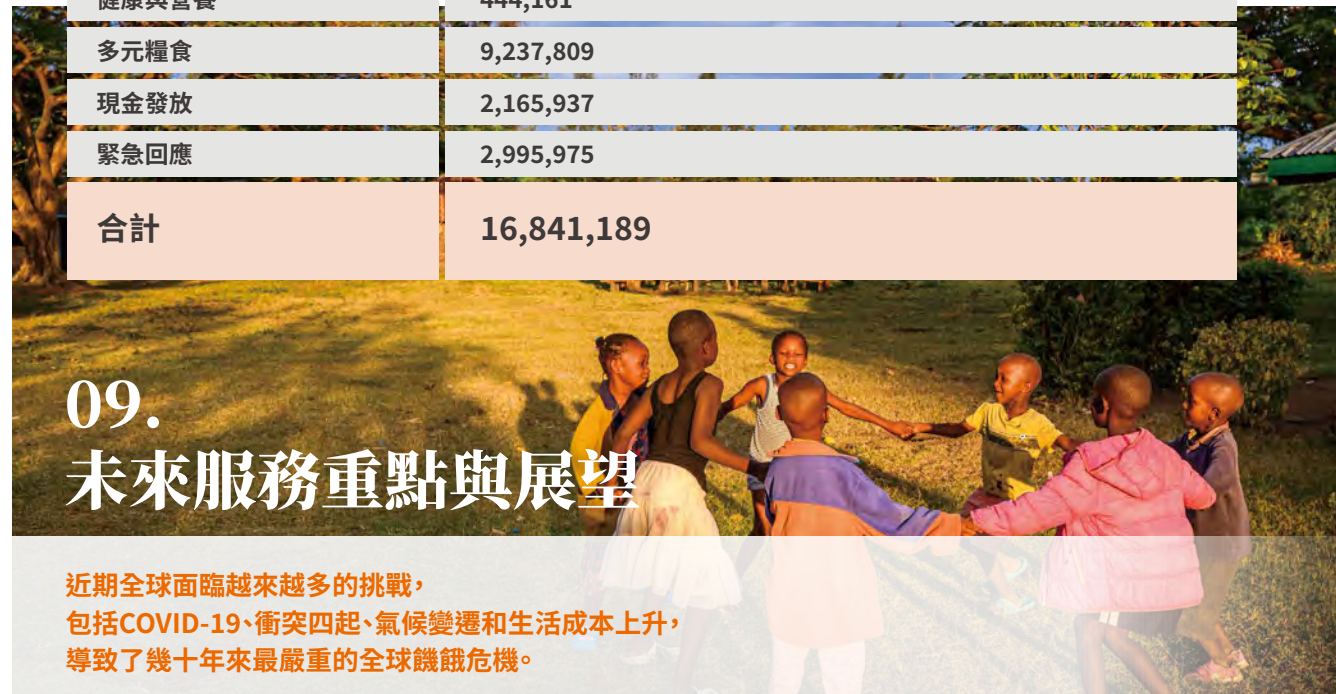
| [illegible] | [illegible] |
|---|---|
| 多元糧食 | 9,237,809 |
| 現金發放 | 2,165,937 |
| 緊急回應 | 2,995,975 |
| 合計 | 16,841,189 |

09.
未來服務重點與展望

近期全球面臨越來越多的挑戰，
包括COVID-19、衝突四起、氣候變遷和生活成本上升，
導致了幾十年來最嚴重的全球饑餓危機。